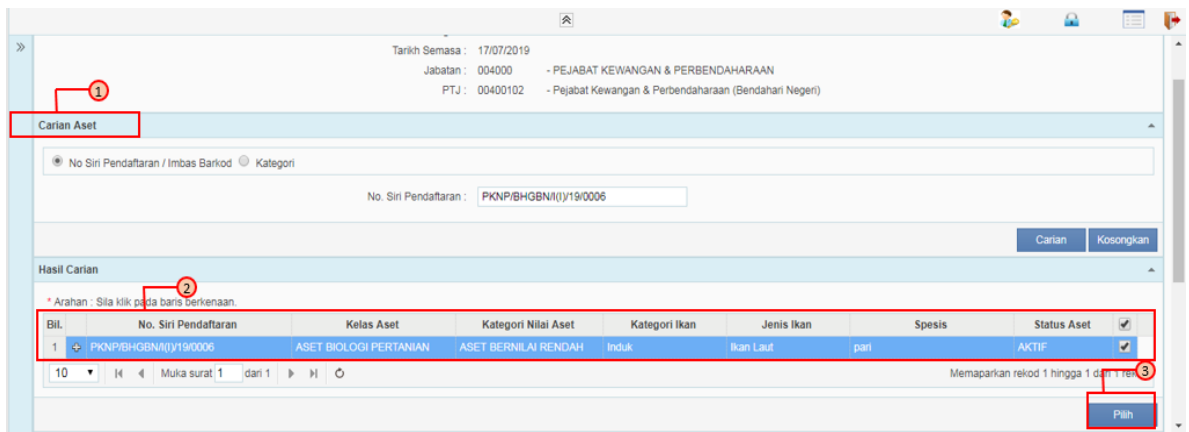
Tarikh Semasa : 17/07/2019

Jabatan : 004000 - PEJABAT KEWANGAN & PERBENDAHARAAN

PTJ : 00400102 - Pejabat Kewangan & Perbendaharaan (Bendahari Negeri)

1

Carian Aset

No Siri Pendaftaran / Imbas Barkod Kategori

No. Siri Pendaftaran : PKNP/BHGBN/I(I)/19/0006

Carian Kosongkan

Hasil Carian

2

* Arahan : Sila klik pada baris berkenaan.

| Bil. | | No. Siri Pendaftaran | Kelas Aset | Kategori Nilai Aset | Kategori Ikan | Jenis Ikan | Spesis | Status Aset | ✔ |
|---|---|---|---|---|---|---|---|---|---|
| 1 | + | PKNP/BHGBN/I(I)/19/0006 | ASET BIOLOGI PERTANIAN | ASET BERNILAI RENDAH | Induk | Ikan Laut | pari | AKTIF | ✔ |

10 Muka surat 1 dari 1

Memaparkan rekod 1 hingga 1 dari 1 rek

3

Pilih